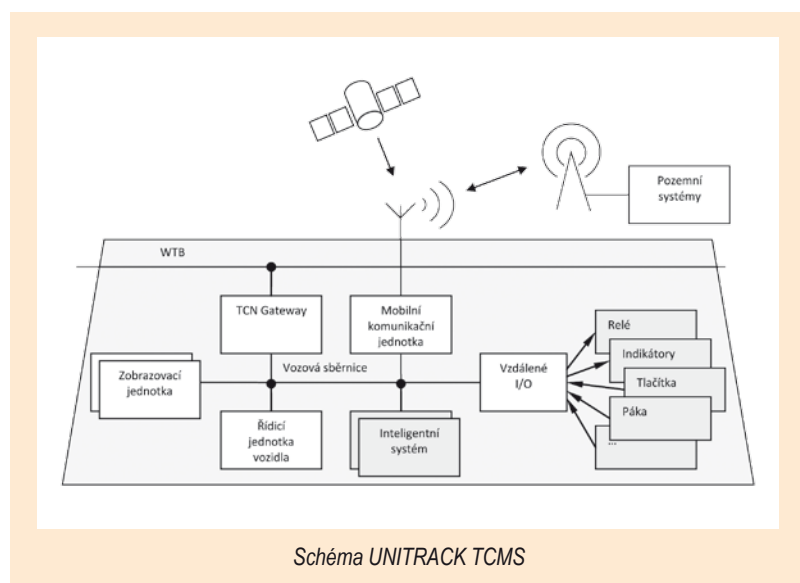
Pozemní systémy

WTB

TCN Gateway

Mobilní komunikační jednotka

Relé

Indikátory

Tlačítka

Páka

...

Zobrazovací jednotka

Vozová sběrnice

Vzdálené I/O

Řídicí jednotka vozidla

Inteligentní systém

Schéma UNITRACK TCMS